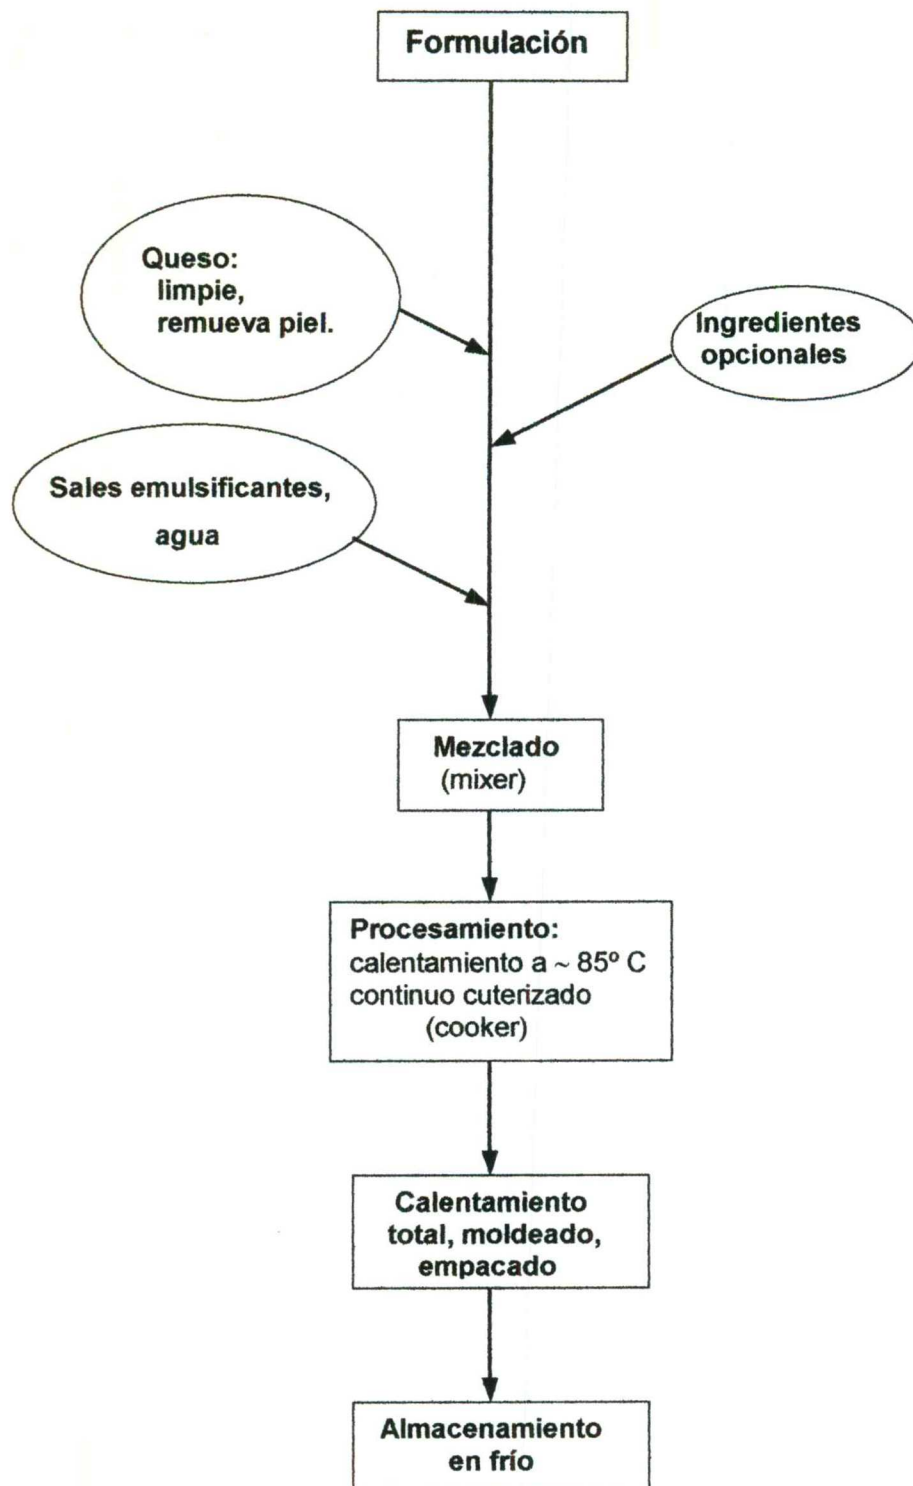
Formulación

Queso: limpie, remueva piel.

Ingredientes opcionales

Sales emulsificantes, agua

Mezclado (mixer)

Procesamiento: calentamiento a ~ 85º C continuo cuterizado (cooker)

Calentamiento total, moldeado, empacado

Almacenamiento en frío